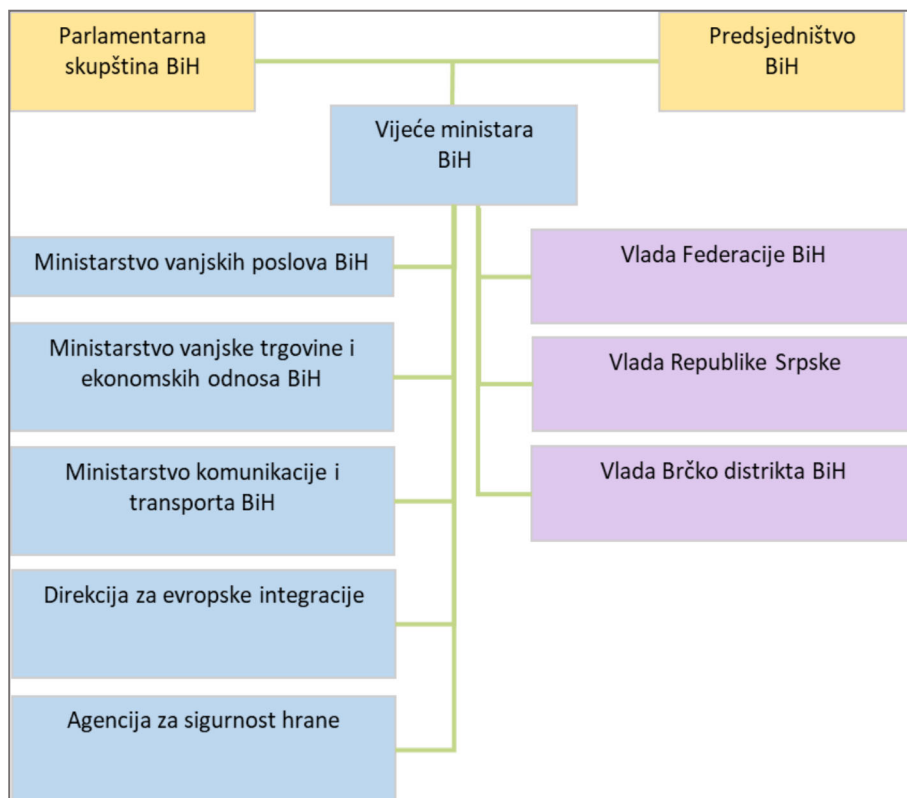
Parlamentarna skupština BiH

Predsjedništvo BiH

Vijeće ministara BiH

Ministarstvo vanjskih poslova BiH

Ministarstvo vanjske trgovine i ekonomskih odnosa BiH

Ministarstvo komunikacije i transporta BiH

Direkcija za evropske integracije

Agencija za sigurnost hrane

Vlada Federacije BiH

Vlada Republike Srpske

Vlada Brčko distrikta BiH